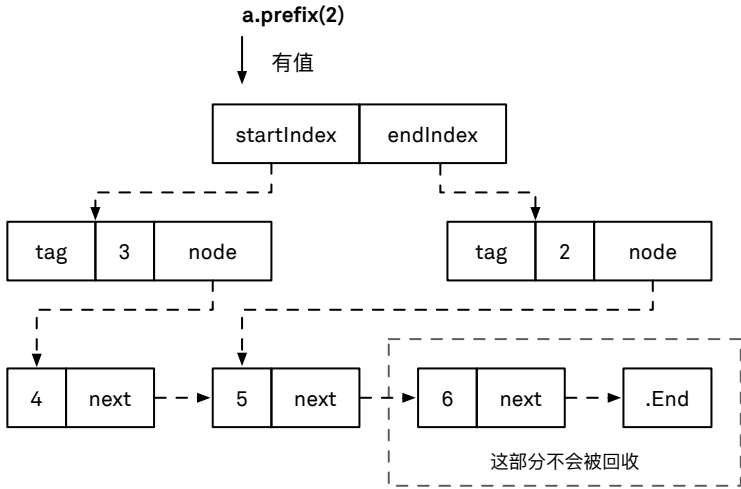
a.prefix(2)

有值

| startIndex | endIndex |
|---|---|

| tag | 3 | node |
|---|---|---|

| tag | 2 | node |
|---|---|---|

| 4 | next |
|---|---|

| 5 | next |
|---|---|

| 6 | next |
|---|---|

.End

这部分不会被回收